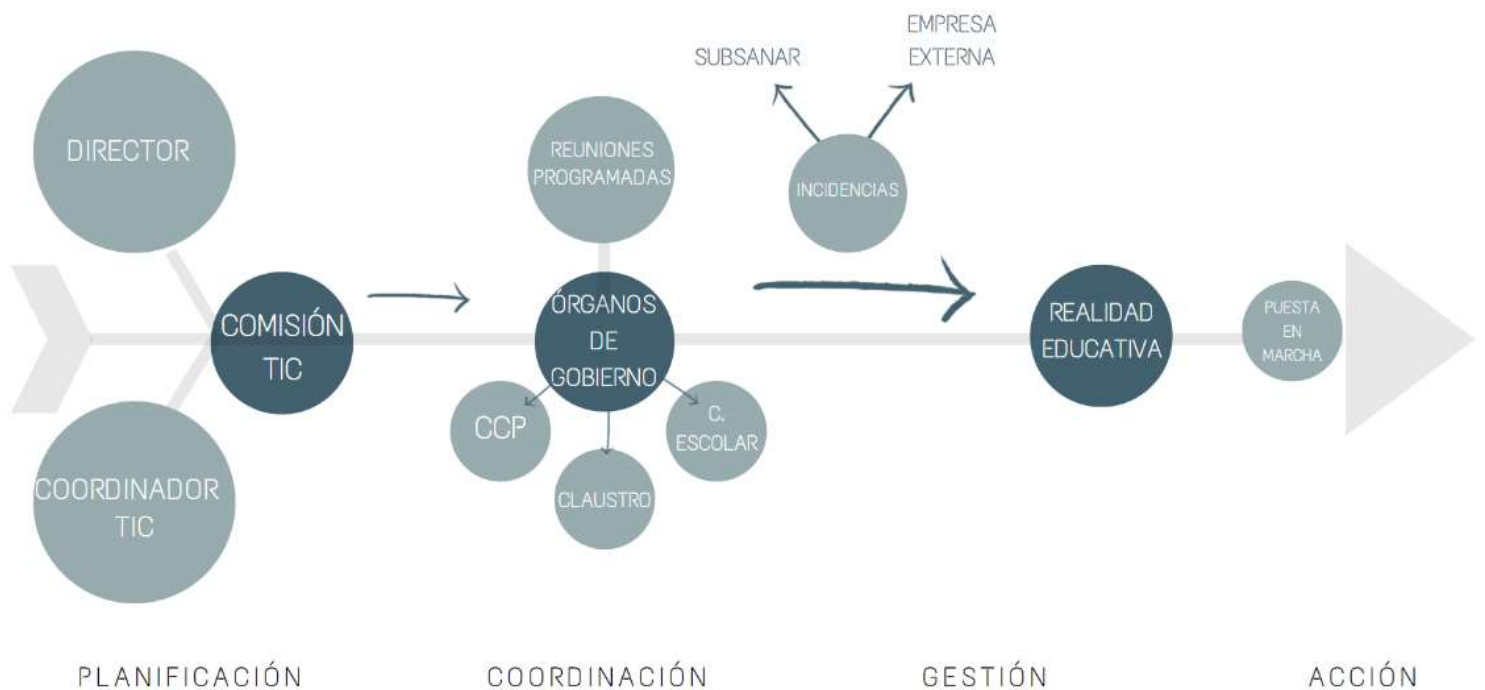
EMPRESA EXTERNA

SUBSANAR

DIRECTOR

REUNIONES PROGRAMADAS

INCIDENCIAS

COMISIÓN TIC

ÓRGANOS DE GOBIERNO

REALIDAD EDUCATIVA

PUESTA EN MARCHA

CCP

C. ESCOLAR

CLAUSTRO

COORDINADOR TIC

PLANIFICACIÓN

COORDINACIÓN

GESTIÓN

ACCIÓN